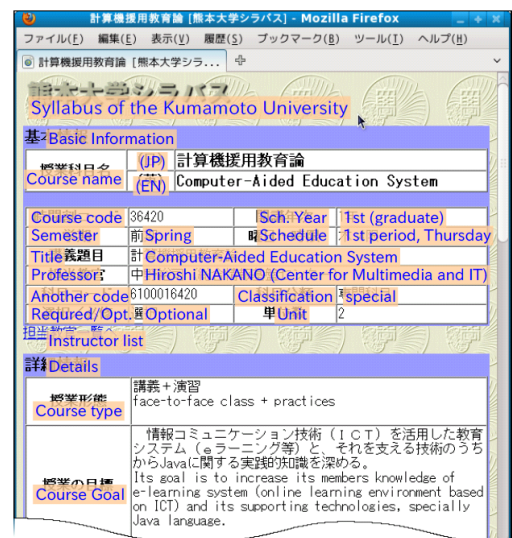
計算機援用教育論 [熊本大学シラバス] - Mozilla Firefox

ファイル(F) 編集(E) 表示(V) 履歴(S) ブックマーク(B) ツール(T) ヘルプ(H)

計算機援用教育論 [熊本大学シラ...

Syllabus of the Kumamoto University

Basic Information

| Course name | (JP) | 計算機援用教育論 |
|---|---|---|
| | (EN) | Computer-Aided Education System |

| Course code | 36420 | Sch. Year | 1st (graduate) |
|---|---|---|---|
| Semester | 前Spring | Schedule | 1st period, Thursday |
| Title | Computer-Aided Education System | | |
| Professor | 中Hiroshi NAKANO (Center for Multimedia and IT) | | |
| Another code | 6100016420 | Classification | special |
| Requred/Opt. | Optional | Unit | 2 |

Instructor list

Details

| Course type | 講義＋演習 face-to-face class + practices |
|---|---|
| Course Goal | 情報コミュニケーション技術（ＩＣＴ）を活用した教育システム（ｅラーニング等）と、それを支える技術のうちからJavaに関する実践的知識を深める。 Its goal is to increase its members knowledge of e-learning system (online learning environment based on ICT) and its supporting technologies, specially Java language. |